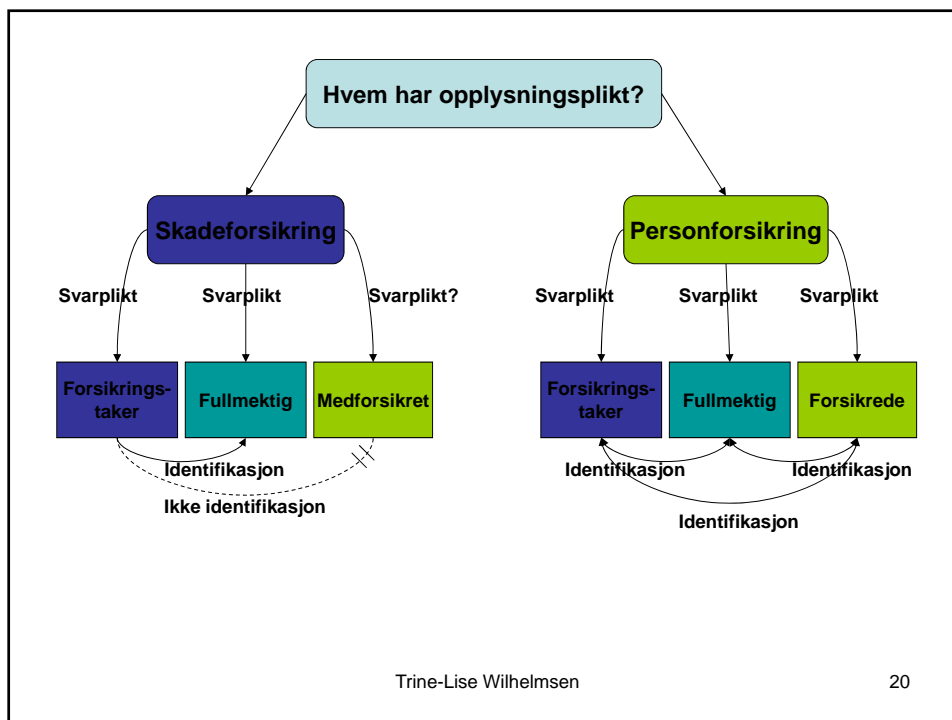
Hvem har opplysningsplikt?

Skadeforsikring

Personforsikring

Svarplikt

Svarplikt

Svarplikt?

Svarplikt

Svarplikt

Svarplikt

Forsikringstaker

Fullmektig

Medforsikret

Forsikringstaker

Fullmektig

Forsikrede

Identifikasjon

Ikke identifikasjon

Identifikasjon

Identifikasjon

Identifikasjon

Trine-Lise Wilhelmsen

20